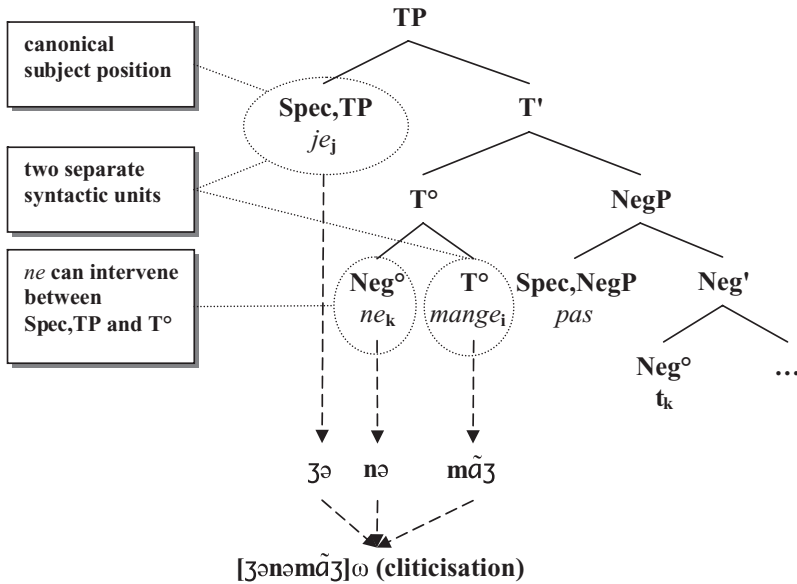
canonical subject position

two separate syntactic units

*ne* can intervene between Spec,TP and T°

TP

Spec,TP
*je*$_j$

T'

T°

NegP

Neg°
*ne*$_k$

T°
*mange*$_i$

Spec,NegP
*pas*

Neg'

Neg°
t$_k$

…

ʒə   nə   mɑ̃ʒ

[ʒənəmɑ̃ʒ]ω (cliticisation)